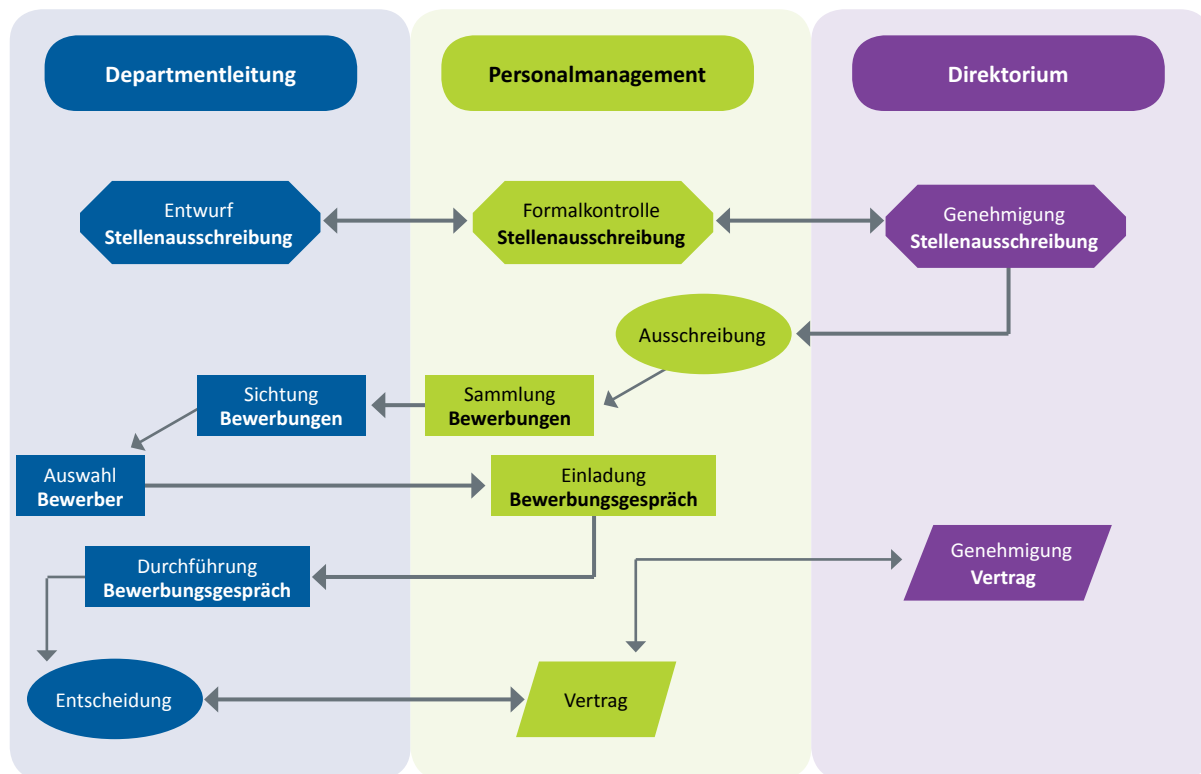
Departmentleitung

Personalmanagement

Direktorium

Entwurf
Stellenausschreibung

Formalkontrolle
Stellenausschreibung

Genehmigung
Stellenausschreibung

Ausschreibung

Sichtung
Bewerbungen

Sammlung
Bewerbungen

Auswahl
Bewerber

Einladung
Bewerbungsgespräch

Durchführung
Bewerbungsgespräch

Genehmigung
Vertrag

Entscheidung

Vertrag